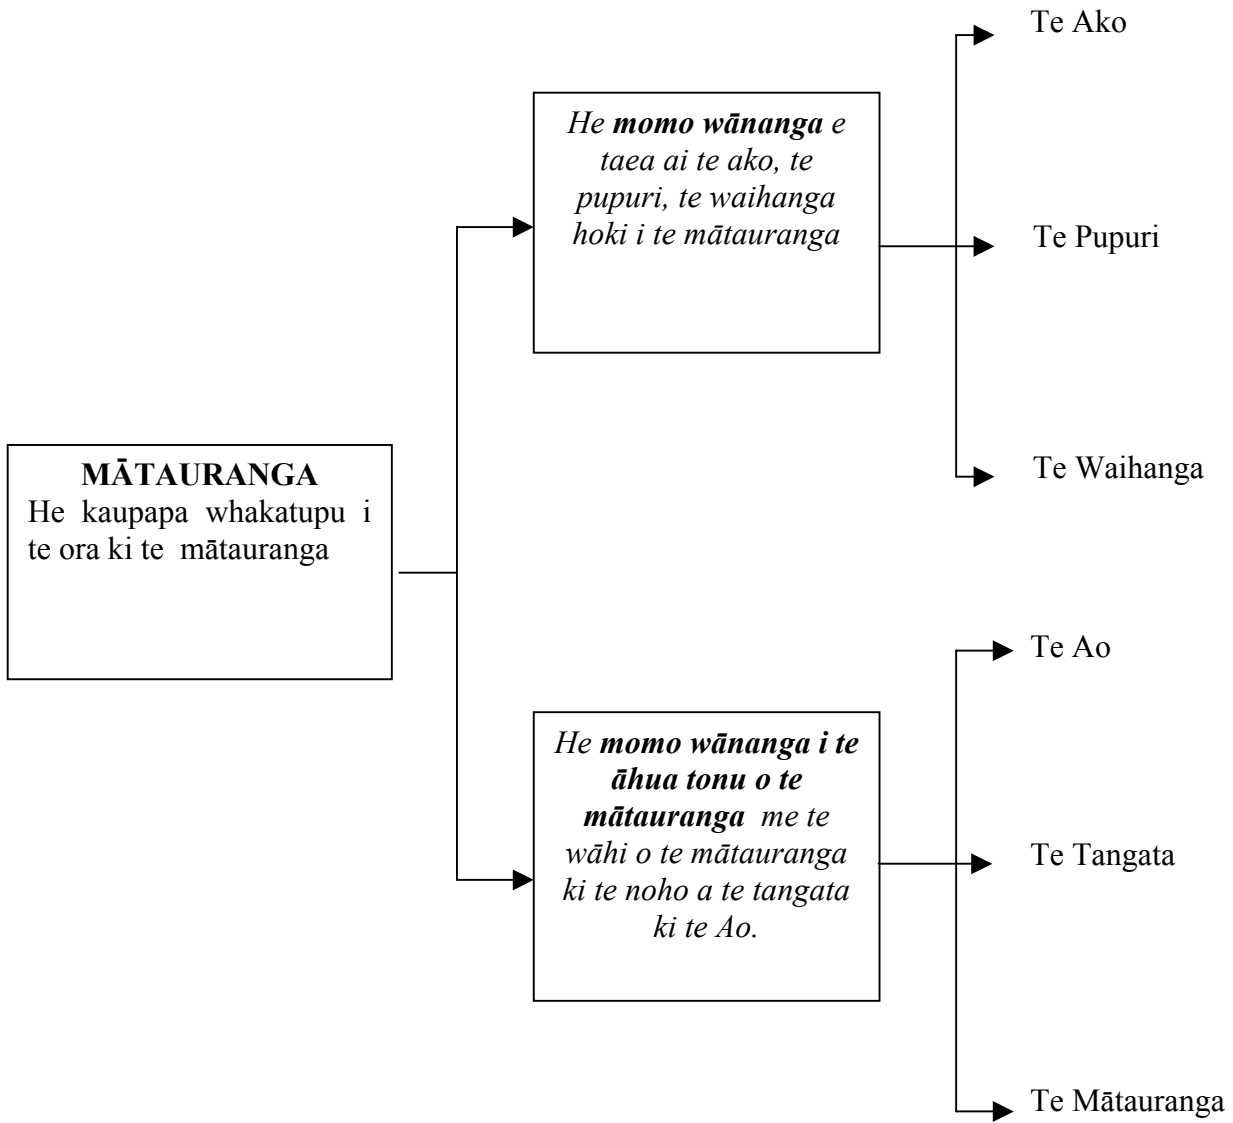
MĀTAURANGA
He kaupapa whakatupu i te ora ki te mātauranga

He momo wānanga e taea ai te ako, te pupuri, te waihanga hoki i te mātauranga

Te Ako

Te Pupuri

Te Waihanga

He momo wānanga i te āhua tonu o te mātauranga me te wāhi o te mātauranga ki te noho a te tangata ki te Ao.

Te Ao

Te Tangata

Te Mātauranga